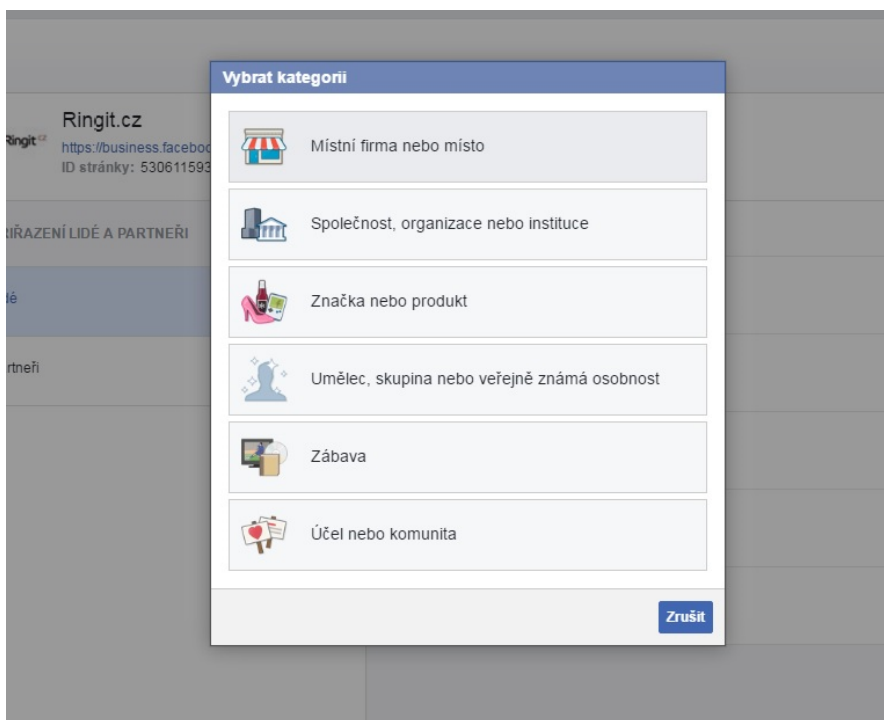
Ringit.cz
Ringit.cz
https://business.facebo
ID stránky: 530611593

IŘAZENÍ LIDÉ A PARTNEŘI

dé

rtneři

Vybrat kategorii

Místní firma nebo místo

Společnost, organizace nebo instituce

Značka nebo produkt

Umělec, skupina nebo veřejně známá osobnost

Zábava

Účel nebo komunita

Zrušit